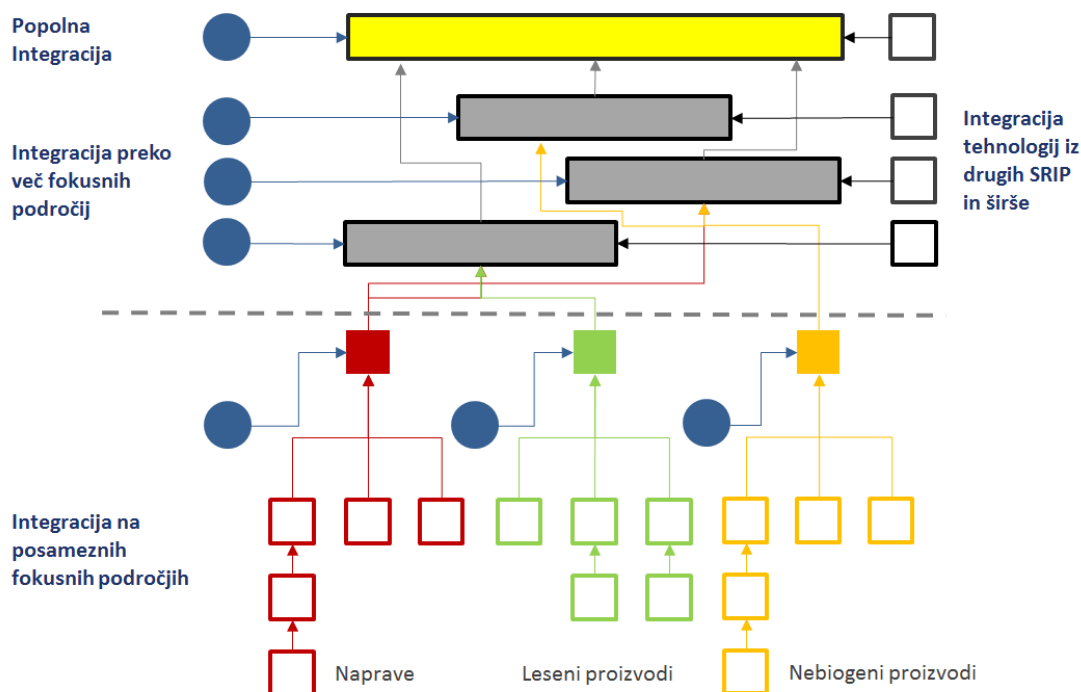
Popolna Integracija

Integracija preko več fokusnih področij

Integracija tehnologij iz drugih SRIP in širše

Integracija na posameznih fokusnih področjih

Naprave

Leseni proizvodi

Nebiogeni proizvodi